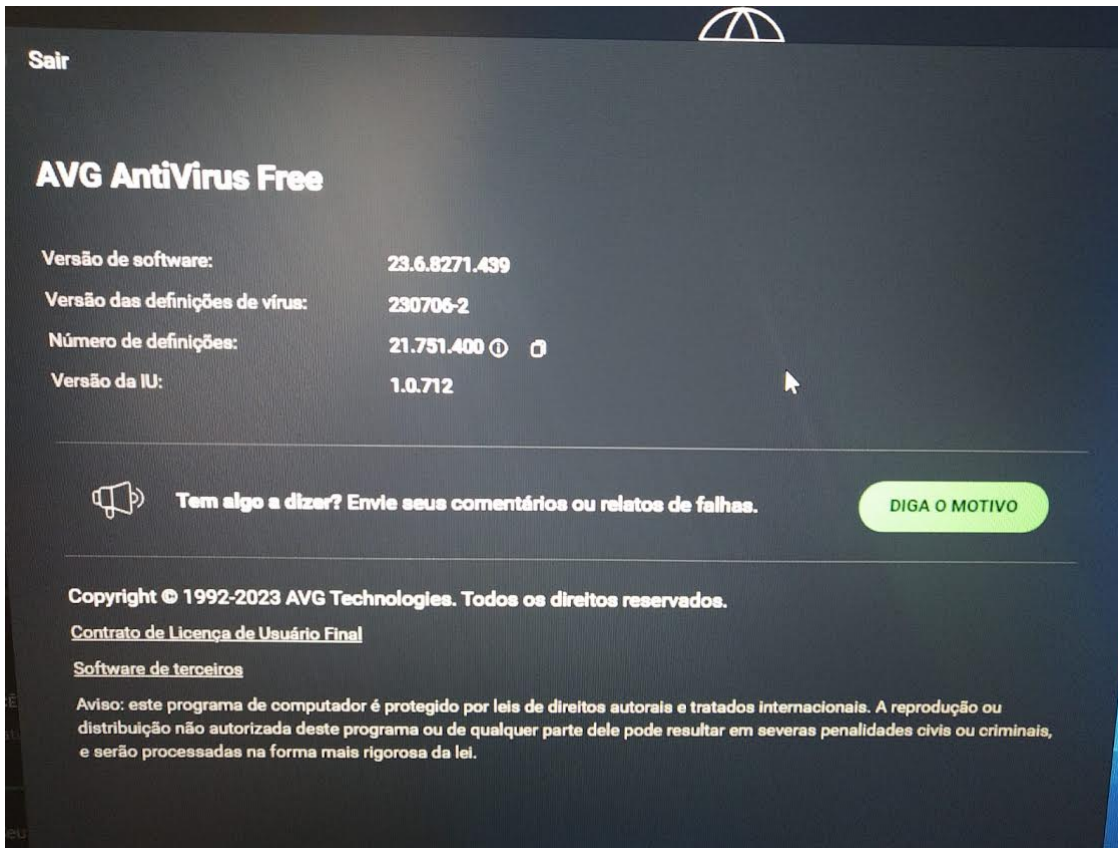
Sair

AVG AntiVírus Free

Versão de software: 23.6.8271.439
Versão das definições de vírus: 230706-2
Número de definições: 21.751.400
Versão da IU: 1.0.712

Tem algo a dizer? Envie seus comentários ou relatos de falhas.

DIGA O MOTIVO

Copyright © 1992-2023 AVG Technologies. Todos os direitos reservados.

Contrato de Licença de Usuário Final

Software de terceiros

Aviso: este programa de computador é protegido por leis de direitos autorais e tratados internacionais. A reprodução ou distribuição não autorizada deste programa ou de qualquer parte dele pode resultar em severas penalidades civis ou criminais, e serão processadas na forma mais rigorosa da lei.